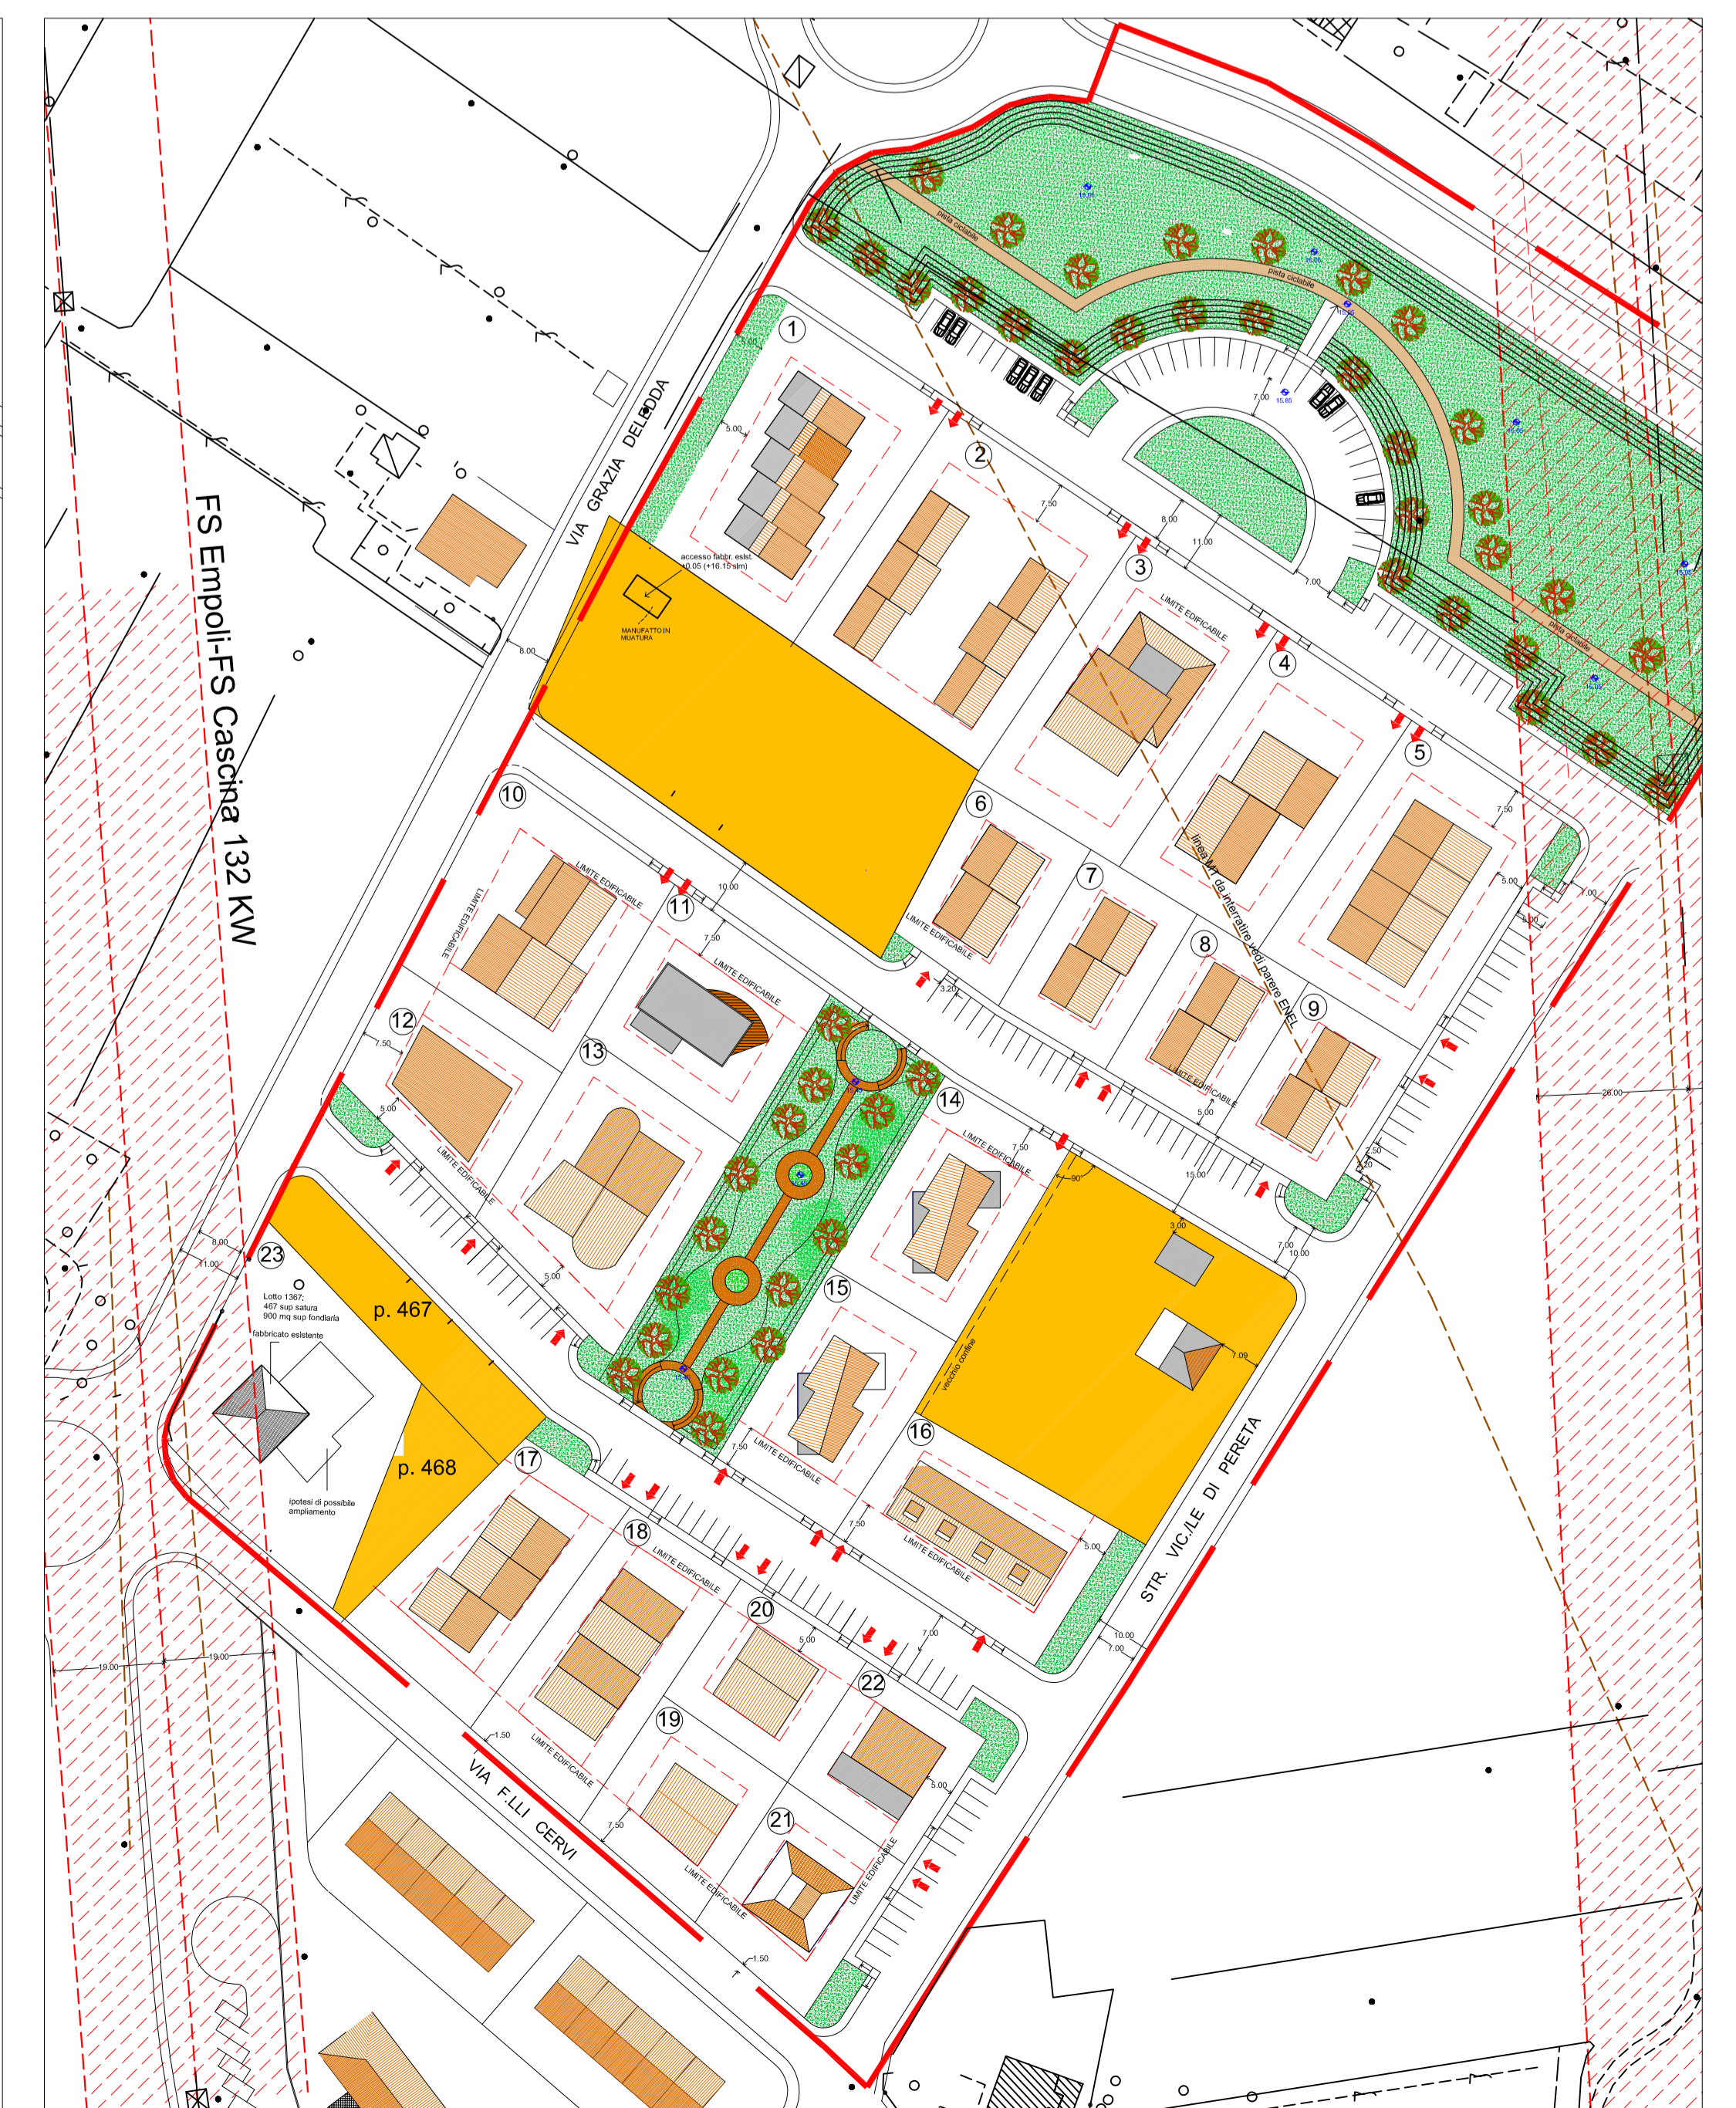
FS Empoli-FS Cascina 132 KW

VIA GRAZIA DELEDDA

pista ciclabile

pista ciclabile

pista ciclabile

1

2

3

4

5

6

7

8

9

10

11

12

13

14

15

16

17

18

19

20

21

22

23

accesso fabbr. esist. +0.05 (+16.15 slm)

MANUFATTO IN MURATURA

LIMITE EDIFICABILE

linea MT da interrare vedi parere ENEL

vecchio confine

p. 467

p. 468

Lotto 1367: 467 sup satura 900 mq sup fondiaria

fabbricato esistente

ipotesi di possibile ampliamento

STR. VIC.LE DI PERETA

VIA F.LLI CERVI

5.00

7.50

8.00

11.00

7.00

10.00

3.20

15.00

3.00

7.09

26.00

19.00

1.50

10.00